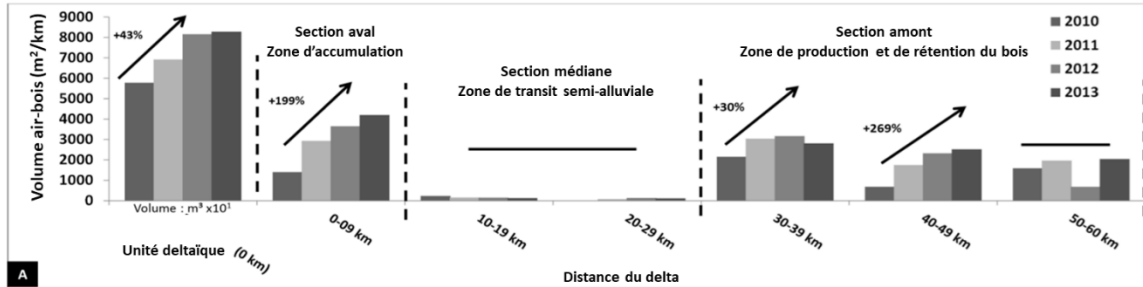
Volume air-bois (m²/km)

9000
8000
7000
6000
5000
4000
3000
2000
1000
0

+43%

Volume : m³ x10¹

Section aval
Zone d'accumulation

+199%

Section médiane
Zone de transit semi-alluviale

Section amont
Zone de production et de rétention du bois

+30%

+269%

2010
2011
2012
2013

Unité deltaïque (0 km)

0-09 km

10-19 km

20-29 km

30-39 km

40-49 km

50-60 km

A

Distance du delta